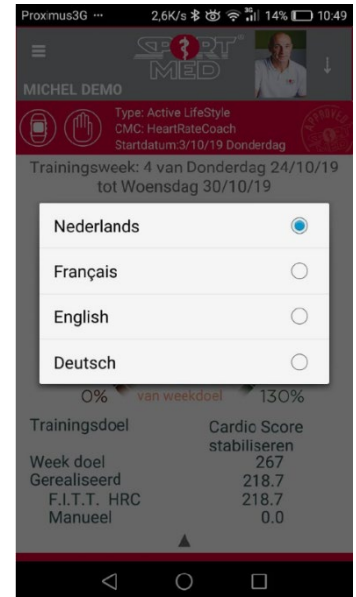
Proximus3G ··· 2,6K/s 14% 10:49

SPORT MED

MICHEL DEMO

Type: Active LifeStyle
CMC: HeartRateCoach
Startdatum:3/10/19 Donderdag

Trainingsweek: 4 van Donderdag 24/10/19 tot Woensdag 30/10/19

Nederlands

Français

English

Deutsch

0% van weekdoel 130%

Trainingsdoel Cardic Score stabiliseren
Week doel 267
Gerealiseerd 218.7
F.I.T.T. HRC 218.7
Manueel 0.0